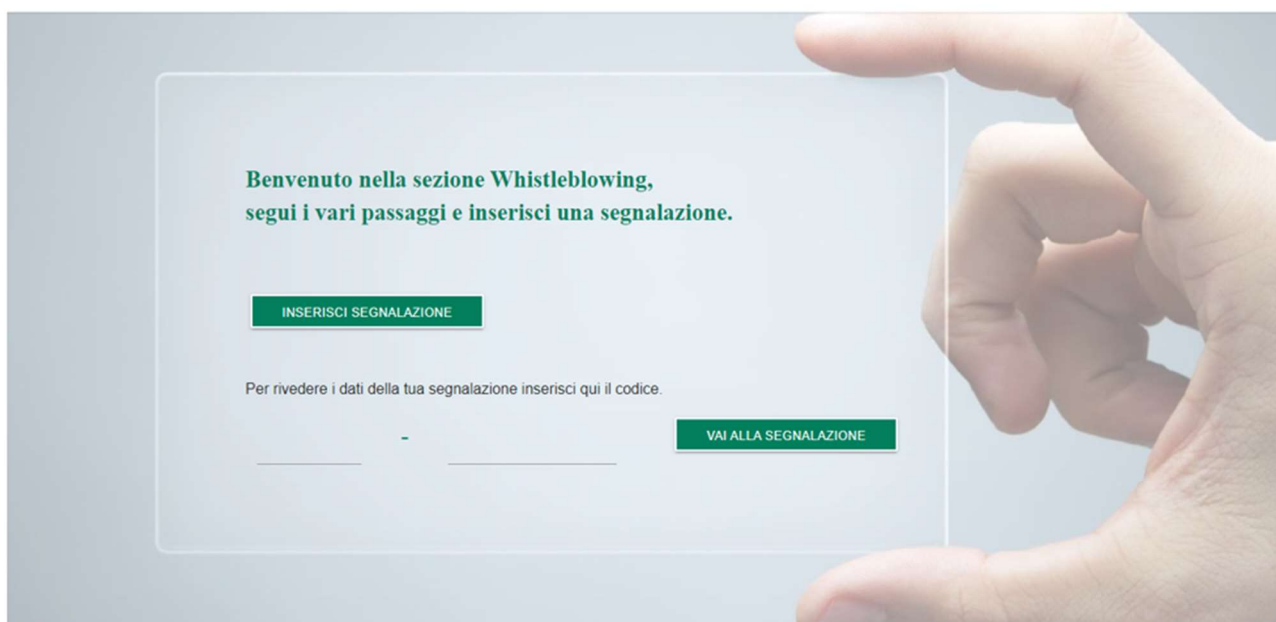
Benvenuto nella sezione Whistleblowing,
segui i vari passaggi e inserisci una segnalazione.

INSERISCI SEGNALAZIONE

Per rivedere i dati della tua segnalazione inserisci qui il codice.

-

VAI ALLA SEGNALAZIONE